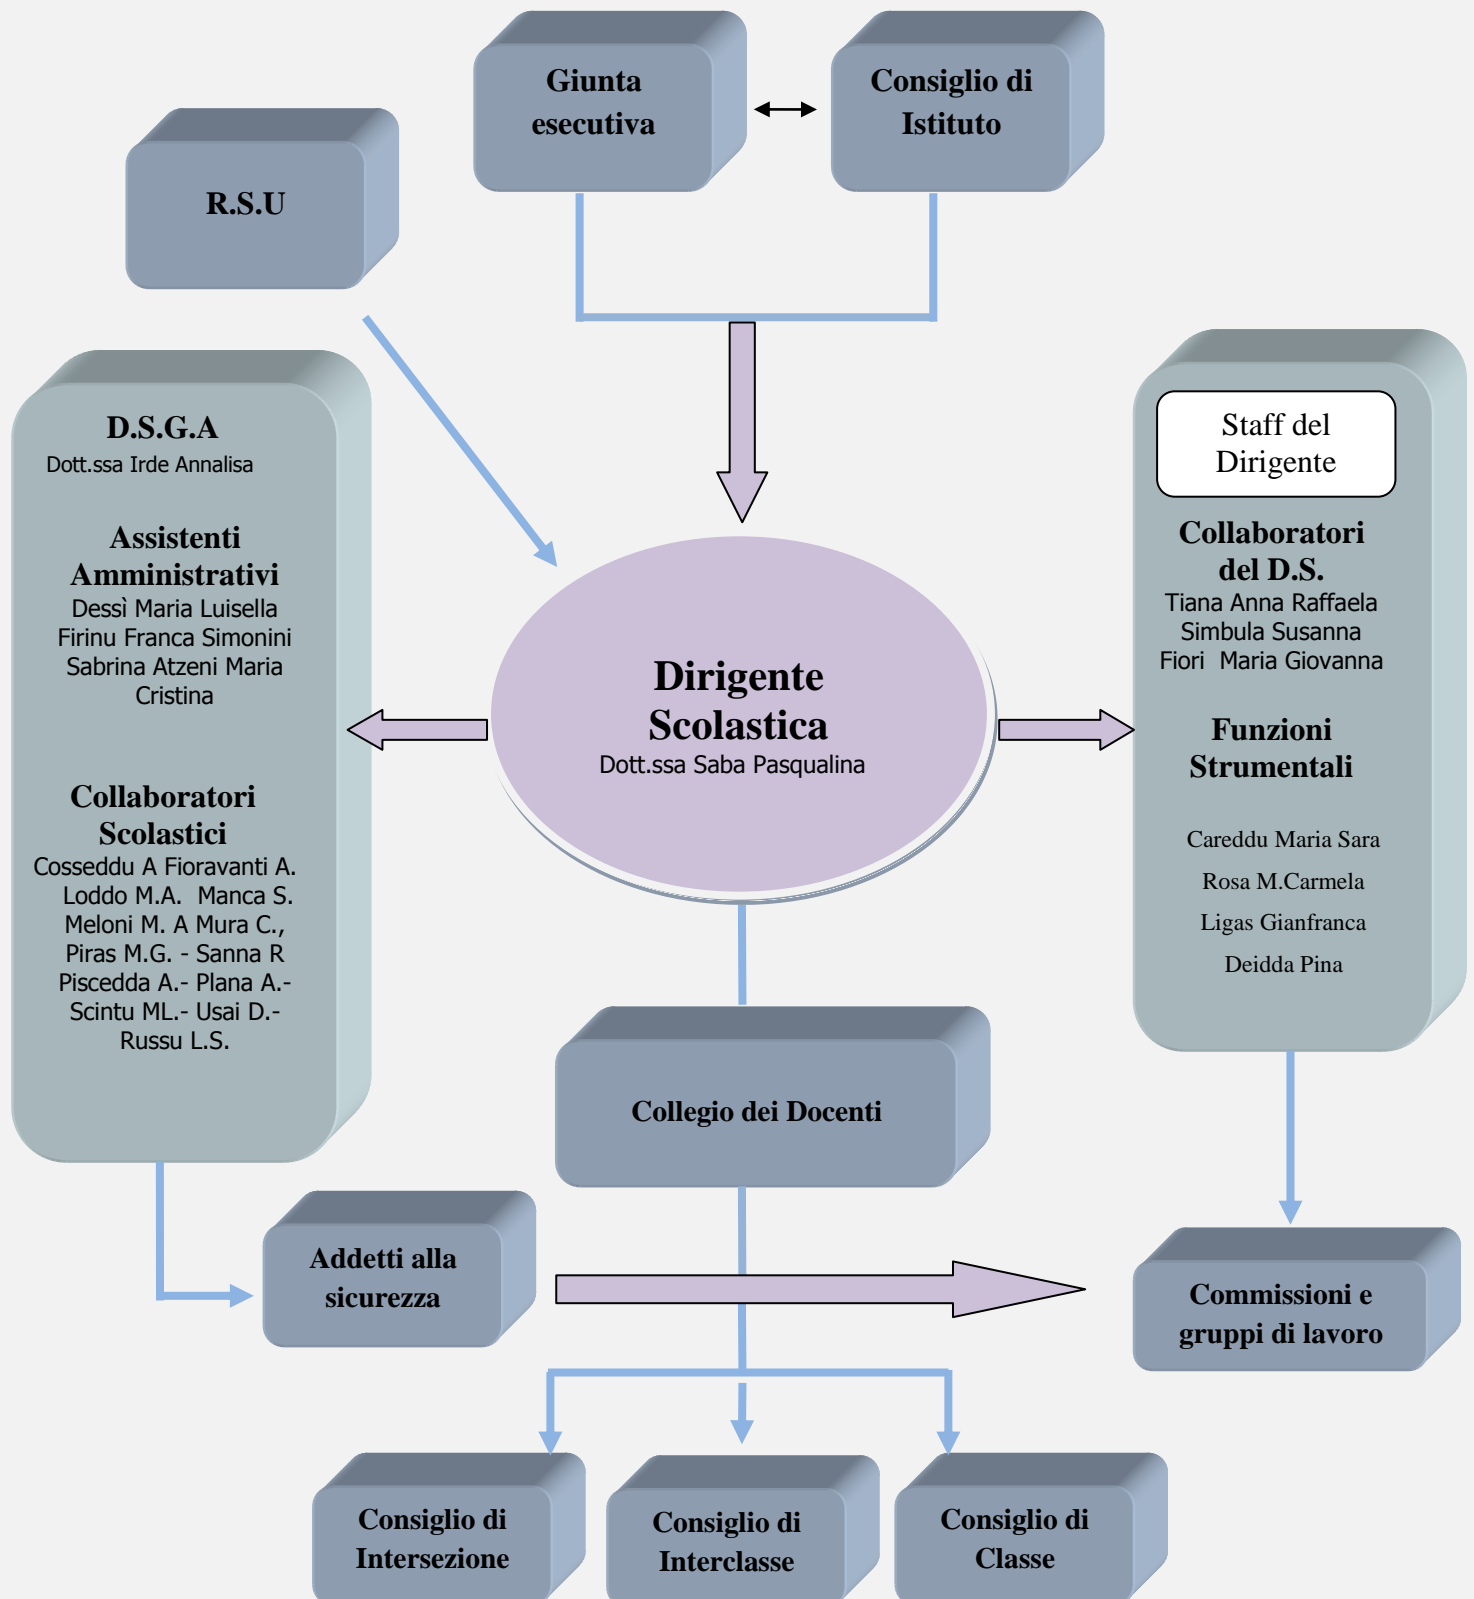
Giunta esecutiva

Consiglio di Istituto

R.S.U

D.S.G.A
Dott.ssa Irde Annalisa

Assistenti Amministrativi
Dessì Maria Luisella
Firinu Franca Simonini
Sabrina Atzeni Maria Cristina

Collaboratori Scolastici
Cosseddu A Fioravanti A.
Loddo M.A. Manca S.
Meloni M. A Mura C.,
Piras M.G. - Sanna R
Piscedda A.- Plana A.-
Scintu ML.- Usai D.-
Russu L.S.

Dirigente Scolastica
Dott.ssa Saba Pasqualina

Staff del Dirigente

Collaboratori del D.S.
Tiana Anna Raffaela
Simbula Susanna
Fiori Maria Giovanna

Funzioni Strumentali

Careddu Maria Sara
Rosa M.Carmela
Ligas Gianfranca
Deidda Pina

Collegio dei Docenti

Addetti alla sicurezza

Commissioni e gruppi di lavoro

Consiglio di Intersezione

Consiglio di Interclasse

Consiglio di Classe